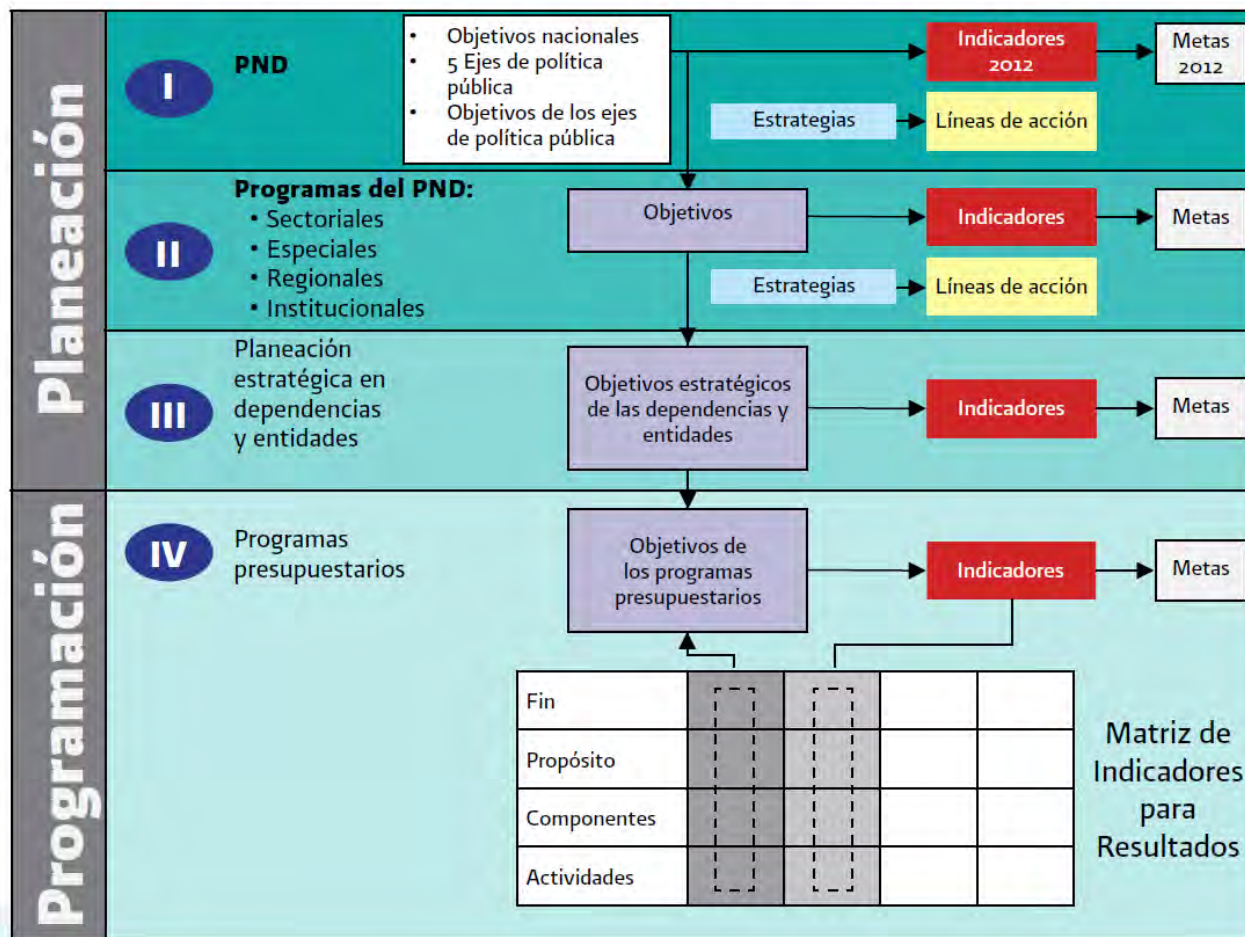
Planeación

I PND

• Objetivos nacionales
• 5 Ejes de política pública
• Objetivos de los ejes de política pública

Indicadores 2012

Metas 2012

Estrategias

Líneas de acción

II Programas del PND:
• Sectoriales
• Especiales
• Regionales
• Institucionales

Objetivos

Indicadores

Metas

Estrategias

Líneas de acción

III Planeación estratégica en dependencias y entidades

Objetivos estratégicos de las dependencias y entidades

Indicadores

Metas

Programación

IV Programas presupuestarios

Objetivos de los programas presupuestarios

Indicadores

Metas

| Fin | | | | |
|---|---|---|---|---|
| Propósito | | | | |
| Componentes | | | | |
| Actividades | | | | |

Matriz de Indicadores para Resultados